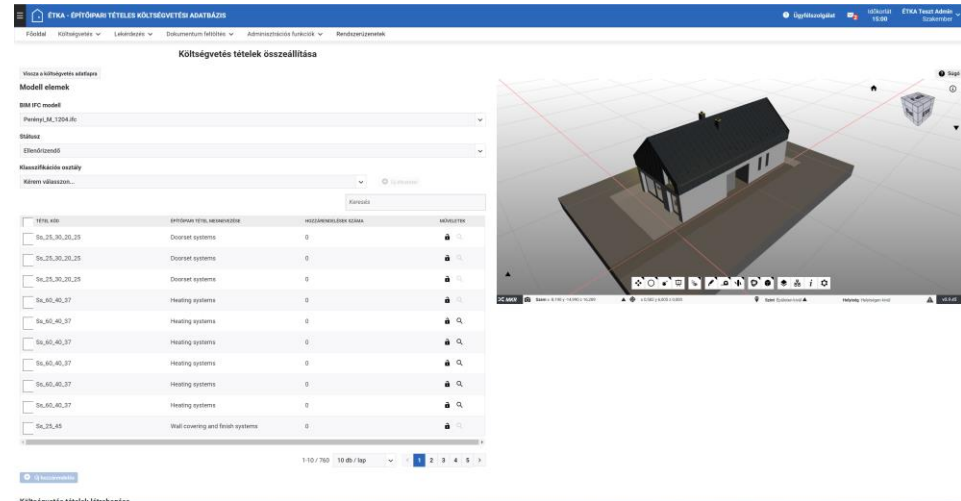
ÉTKA - ÉPÍTŐIPARI TÉTELES KÖLTSÉGVETÉSI ADATBÁZIS

Ügyfélszolgálat

Időkorlát 15:00

ÉTKA Teszt Admin Szakember

Főoldal Költségvetés Lekérdezés Dokumentum feltöltés Adminisztrációs funkciók Rendszerüzenetek

Költségvetés tételek összeállítása

Vissza a költségvetés adataira

Modell elemek

BIM IFC modell

Perényi_M_1204.ifc

Státusz

Ellenőrizendő

Klasszifikációs osztály

Kérem válasszon...

Keresés

| TÉTEL KÓD | ÉPÍTŐIPARI TÉTEL MEGNEVEZÉSE | HOZZÁRENDELÉSEK SZÁMA | MŰVELETEK |
|---|---|---|---|
| Ss_25_30_20_25 | Doorset systems | 0 | |
| Ss_25_30_20_25 | Doorset systems | 0 | |
| Ss_25_30_20_25 | Doorset systems | 0 | |
| Ss_60_40_37 | Heating systems | 0 | |
| Ss_60_40_37 | Heating systems | 0 | |
| Ss_60_40_37 | Heating systems | 0 | |
| Ss_60_40_37 | Heating systems | 0 | |
| Ss_60_40_37 | Heating systems | 0 | |
| Ss_60_40_37 | Heating systems | 0 | |
| Ss_25_65 | Wall covering and finish systems | 0 | |

1-10 / 760 10 db / lap 1 2 3 4 5

Súgó

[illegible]